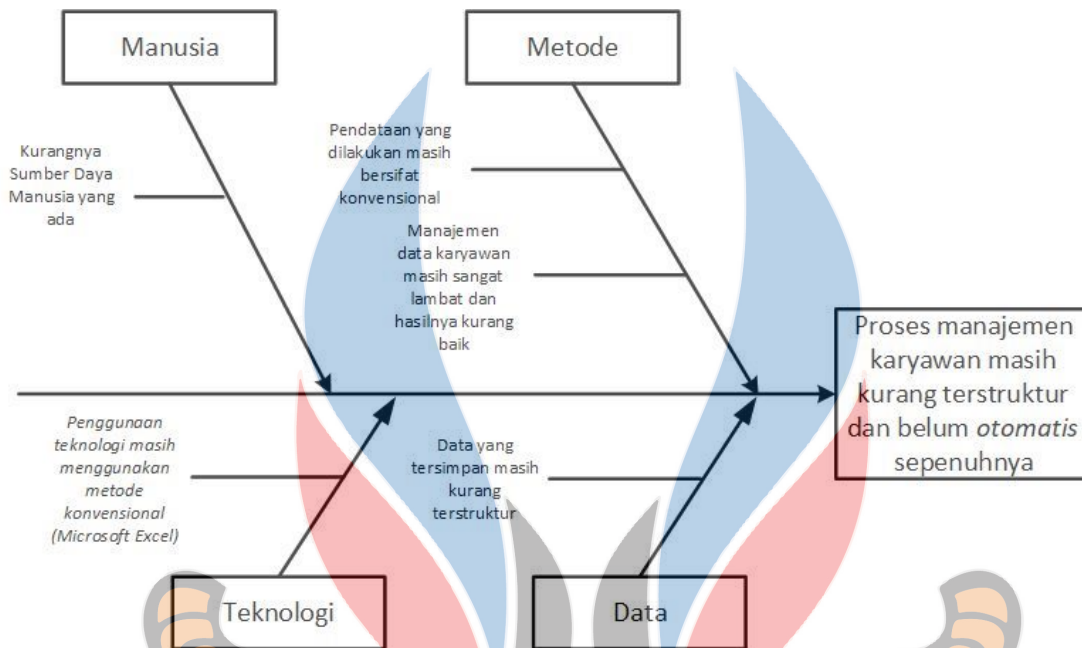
Manusia

Metode

Kurangnya Sumber Daya Manusia yang ada

Pendataan yang dilakukan masih bersifat konvensional

Manajemen data karyawan masih sangat lambat dan hasilnya kurang baik

Proses manajemen karyawan masih kurang terstruktur dan belum *otomatis* sepenuhnya

*Penggunaan teknologi masih menggunakan metode konvensional (Microsoft Excel)*

Data yang tersimpan masih kurang terstruktur

Teknologi

Data